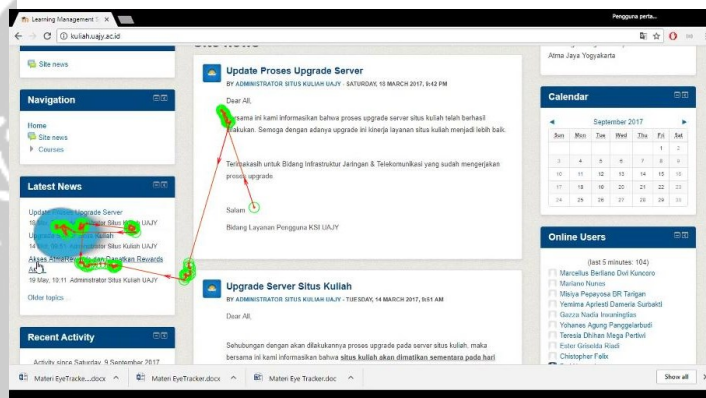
Learning Management S ×

Pengguna perta...

kuliah.uajy.ac.id

Site news

Atma Jaya Yogyakarta

Navigation

Home

Site news

Courses

Latest News

Update Proses Upgrade Server

16 Mar, 18:42 Administrator Situs Kuliah UAJY

Upgrade Server Situs Kuliah

14 Mar, 08:51 Administrator Situs Kuliah UAJY

Akses AtmaKeuangan dan Dapatkan Rewards A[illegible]

19 May, 10:11 Administrator Situs Kuliah UAJY

Older topics ...

Recent Activity

Activity since Saturday, 9 September 2017

Update Proses Upgrade Server

BY ADMINISTRATOR SITUS KULIAH UAJY - SATURDAY, 18 MARCH 2017, 6:42 PM

Dear All,

Bersama ini kami informasikan bahwa proses upgrade server situs kuliah telah berhasil dilakukan. Semoga dengan adanya upgrade ini kinerja layanan situs kuliah menjadi lebih baik.

Terimakasih untuk Bidang Infrastruktur Jaringan & Telekomunikasi yang sudah mengerjakan proses upgrade.

Salam

Bidang Layanan Pengguna KSI UAJY

Upgrade Server Situs Kuliah

BY ADMINISTRATOR SITUS KULIAH UAJY - TUESDAY, 14 MARCH 2017, 8:51 AM

Dear All,

Sehubungan dengan akan dilakukannya proses upgrade pada server situs kuliah, maka bersama ini kami informasikan bahwa situs kuliah akan dimatikan sementara pada hari

Calendar

September 2017

| Sun | Mon | Tue | Wed | Thu | Fri | Sat |
|---|---|---|---|---|---|---|
| | | | | | 1 | 2 |
| 3 | 4 | 5 | 6 | 7 | 8 | 9 |
| 10 | 11 | 12 | 13 | 14 | 15 | 16 |
| 17 | 18 | 19 | 20 | 21 | 22 | 23 |
| 24 | 25 | 26 | 27 | 28 | 29 | 30 |

Online Users

(last 5 minutes: 104)

Marcellus Berliano Dwi Kuncoro

Mariano Nunes

Maiya Pepayosa BR Tarigan

Yemima Apriesti Dameria Surbakti

Gazza Nadia Irwaningtias

Yohanes Agung Panggelarbudi

Teresia Dhihan Mega Pertiwi

Ester Griselda Riadi

Chistopher Felix

Materi EyeTracke....docx

Materi EyeTracker.docx

Materi Eye Tracker.doc

Show all